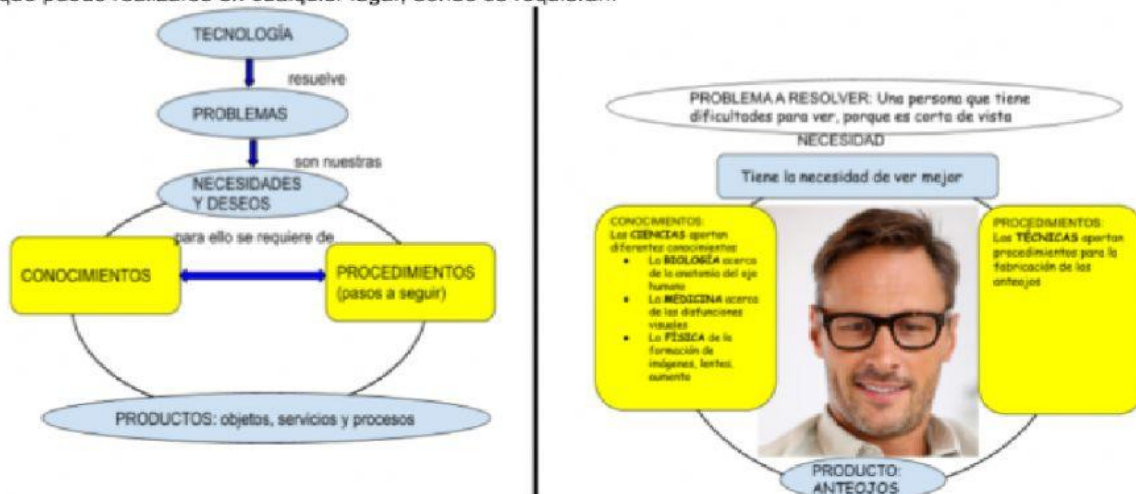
que puede realizarlo en cualquier lugar, donde se requiera.

TECNOLOGÍA

resuelve

PROBLEMAS

son nuestras

NECESIDADES Y DESEOS

para ello se requiere de

CONOCIMIENTOS

PROCEDIMIENTOS (pasos a seguir)

PRODUCTOS: objetos, servicios y procesos

PROBLEMA A RESOLVER: Una persona que tiene dificultades para ver, porque es corta de vista

NECESIDAD

Tiene la necesidad de ver mejor

CONOCIMIENTOS:
Los CIENCIAS aportan diferentes conocimientos
- La BIOLOGÍA acerca de la anatomía del ojo humano
- La MEDICINA acerca de las disfunciones visuales
- La FÍSICA de la formación de imágenes, lentes, aumento

PROCEDIMIENTOS:
Las TÉCNICAS aportan procedimientos para la fabricación de los anteojos

PRODUCTO: ANTEOJOS